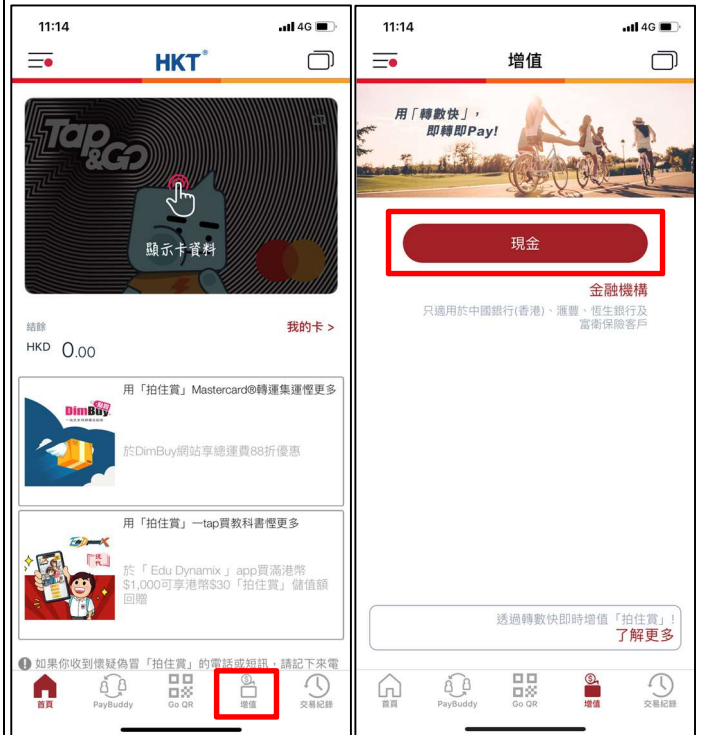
11:14

4G

HKT®

Tap&Go

顯示卡資料

結餘

我的卡 >

HKD 0.00

用「拍住賞」Mastercard®轉運集運慳更多

DimBuy

於DimBuy網站享總運費88折優惠

用「拍住賞」一tap買教科書慳更多

於「 Edu Dynamix 」app買滿港幣$1,000可享港幣$30「拍住賞」儲值額回贈

如果你收到懷疑偽冒「拍住賞」的電話或短訊，請記下來電

首頁

PayBuddy

Go QR

增值

交易紀錄

11:14

4G

增值

用「轉數快」，即轉即Pay!

現金

金融機構

只適用於中國銀行(香港)、滙豐、恒生銀行及富衛保險客戶

透過轉數快即時增值「拍住賞」!

了解更多

首頁

PayBuddy

Go QR

增值

交易紀錄